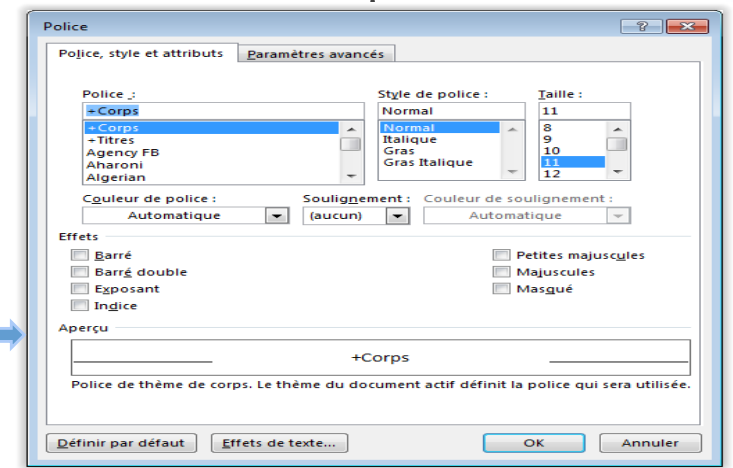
Police

Police, style et attributs | Paramètres avancés

Police :
+Corps
+Corps
+Titres
Agency FB
Aharoni
Algerian

Style de police :
Normal
Normal
Italique
Gras
Gras Italique

Taille :
11
8
9
10
11
12

Couleur de police :
Automatique

Soulignement :
(aucun)

Couleur de soulignement :
Automatique

Effets
Barré
Barré double
Exposant
Indice
Petites majuscules
Majuscules
Masqué

Aperçu
+Corps
Police de thème de corps. Le thème du document actif définit la police qui sera utilisée.

Définir par défaut
Effets de texte...
OK
Annuler